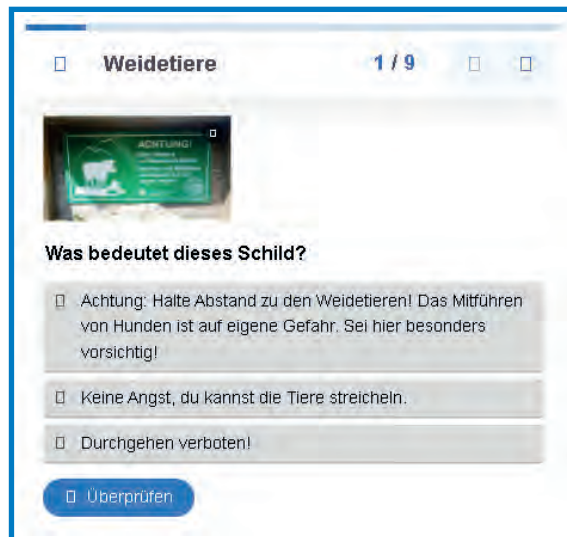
Weidetiere

1 / 9

ACHTUNG!

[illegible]

Was bedeutet dieses Schild?

Achtung: Halte Abstand zu den Weidetieren! Das Mitführen von Hunden ist auf eigene Gefahr. Sei hier besonders vorsichtig!

Keine Angst, du kannst die Tiere streicheln.

Durchgehen verboten!

Überprüfen